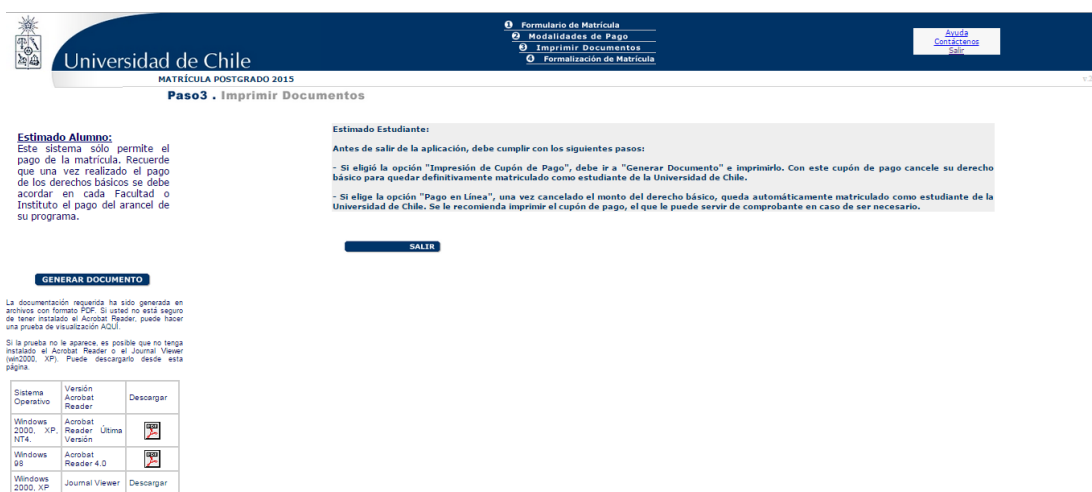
Universidad de Chile

❶ Formulario de Matrícula
❷ Modalidades de Pago
❸ Imprimir Documentos
❹ Formalización de Matrícula

Ayuda
Contáctenos
Salir

MATRÍCULA POSTGRADO 2015

Paso3 . Imprimir Documentos

Estimado Alumno:
Este sistema sólo permite el pago de la matricula. Recuerde que una vez realizado el pago de los derechos básicos se debe acordar en cada Facultad o Instituto el pago del arancel de su programa.

Estimado Estudiante:

Antes de salir de la aplicación, debe cumplir con los siguientes pasos:

- Si eligió la opción "Impresión de Cupón de Pago", debe ir a "Generar Documento" e imprimirlo. Con este cupón de pago cancele su derecho básico para quedar definitivamente matriculado como estudiante de la Universidad de Chile.

- Si elige la opción "Pago en Línea", una vez cancelado el monto del derecho básico, queda automáticamente matriculado como estudiante de la Universidad de Chile. Se le recomienda imprimir el cupón de pago, el que le puede servir de comprobante en caso de ser necesario.

SALIR

GENERAR DOCUMENTO

La documentación requerida ha sido generada en archivos con formato PDF. Si usted no está seguro de tener instalado el Acrobat Reader, puede hacer una prueba de visualización AQUÍ.

Si la prueba no le aparece, es posible que no tenga instalado el Acrobat Reader o el Journal Viewer (win2000, XP). Puede descargarlo desde esta página.

| Sistema Operativo | Versión Acrobat Reader | Descargar |
|---|---|---|
| Windows 2000, XP, NT4. | Acrobat Reader Última Versión | |
| Windows 98 | Acrobat Reader 4.0 | |
| Windows 2000, XP | Journal Viewer | Descargar |